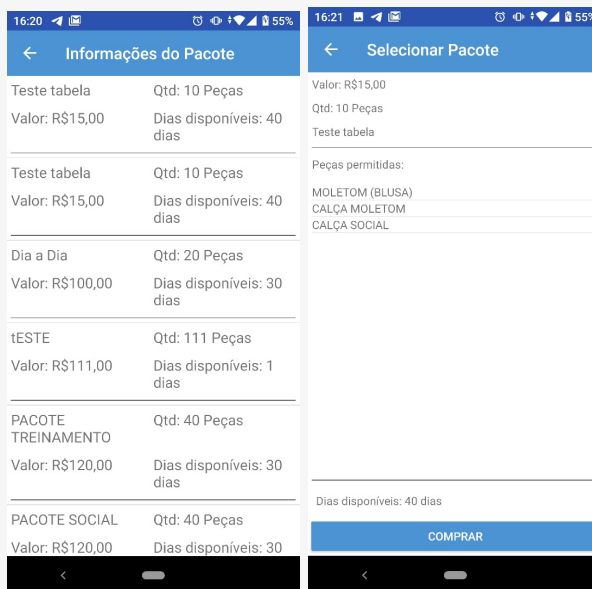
16:20 55%

Informações do Pacote

Teste tabela
Qtd: 10 Peças
Valor: R$15,00
Dias disponíveis: 40 dias

Teste tabela
Qtd: 10 Peças
Valor: R$15,00
Dias disponíveis: 40 dias

Dia a Dia
Qtd: 20 Peças
Valor: R$100,00
Dias disponíveis: 30 dias

tESTE
Qtd: 111 Peças
Valor: R$111,00
Dias disponíveis: 1 dias

PACOTE TREINAMENTO
Qtd: 40 Peças
Valor: R$120,00
Dias disponíveis: 30 dias

PACOTE SOCIAL
Qtd: 40 Peças
Valor: R$120,00
Dias disponíveis: 30

16:21 55%

Selecionar Pacote

Valor: R$15,00
Qtd: 10 Peças
Teste tabela

Peças permitidas:

MOLETOM (BLUSA)
CALÇA MOLETOM
CALÇA SOCIAL

Dias disponíveis: 40 dias

COMPRAR